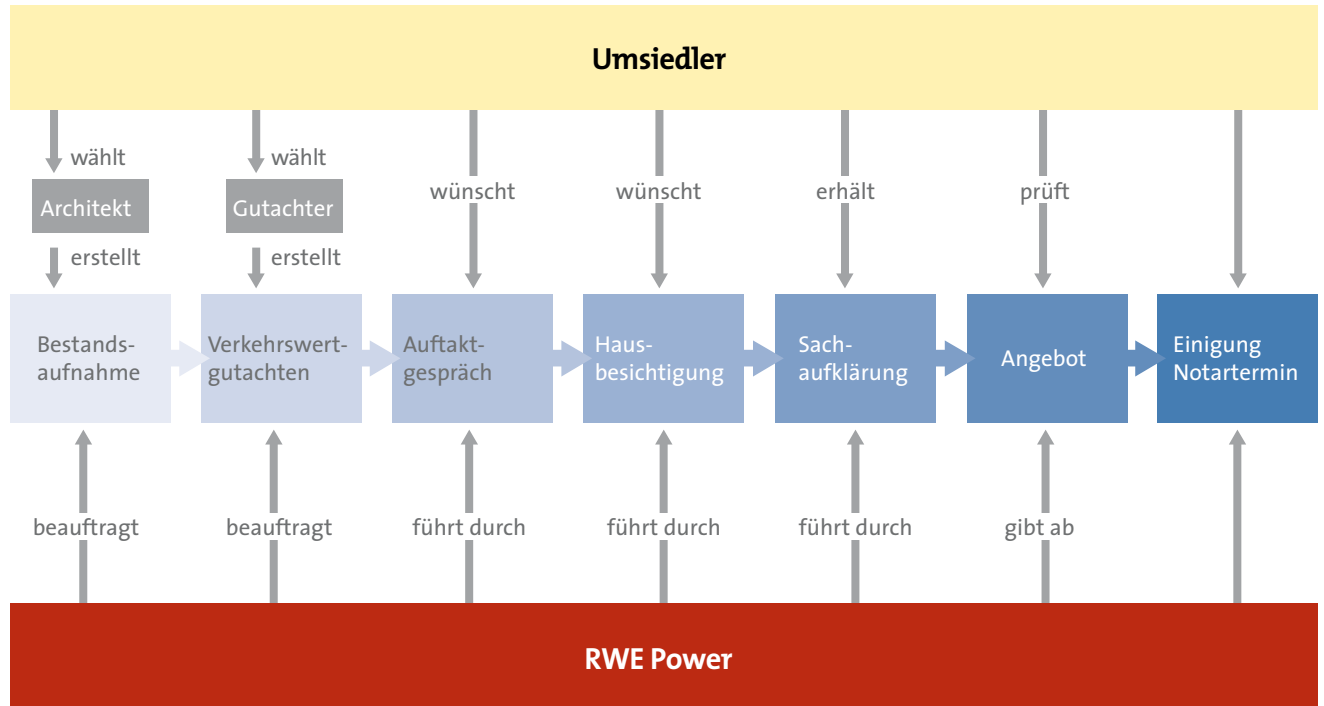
Umsiedler

wählt
Architekt
erstellt

wählt
Gutachter
erstellt

wünscht

wünscht

erhält

prüft

Bestandsaufnahme

Verkehrswertgutachten

Auftaktgespräch

Hausbesichtigung

Sachaufklärung

Angebot

Einigung Notartermin

beauftragt

beauftragt

führt durch

führt durch

führt durch

gibt ab

RWE Power